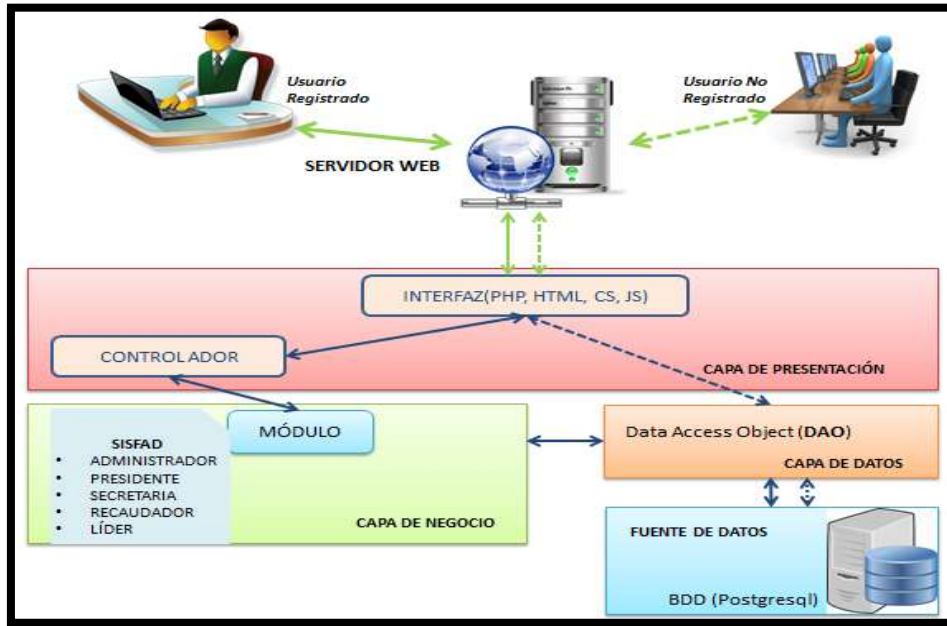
Usuario Registrado

Usuario No Registrado

SERVIDOR WEB

INTERFAZ(PHP, HTML, CS, JS)

CONTROLADOR

CAPA DE PRESENTACIÓN

MÓDULO

SISFAD
• ADMINISTRADOR
• PRESIDENTE
• SECRETARIA
• RECAUDADOR
• LÍDER

CAPA DE NEGOCIO

Data Access Object (DAO)

CAPA DE DATOS

FUENTE DE DATOS

BDD (Postgresql)